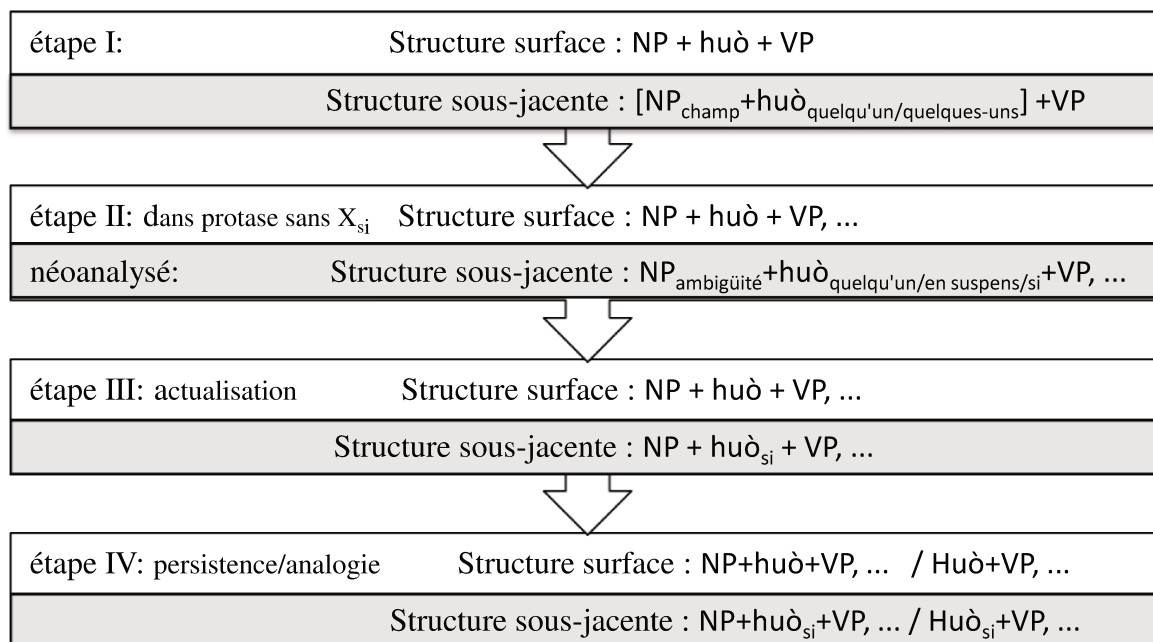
étape I: Structure surface : NP + huò + VP

Structure sous-jacente : [$NP_{champ}$+$huò_{quelqu'un/quelques-uns}$] +VP

étape II: dans protase sans $X_{si}$ Structure surface : NP + huò + VP, ...

néoanalysé: Structure sous-jacente : $NP_{ambigüité}$+$huò_{quelqu'un/en\ suspens/si}$+VP, ...

étape III: actualisation Structure surface : NP + huò + VP, ...

Structure sous-jacente : NP + $huò_{si}$ + VP, ...

étape IV: persistence/analogie Structure surface : NP+huò+VP, ... / Huò+VP, ...

Structure sous-jacente : NP+$huò_{si}$+VP, ... / $Huò_{si}$+VP, ...